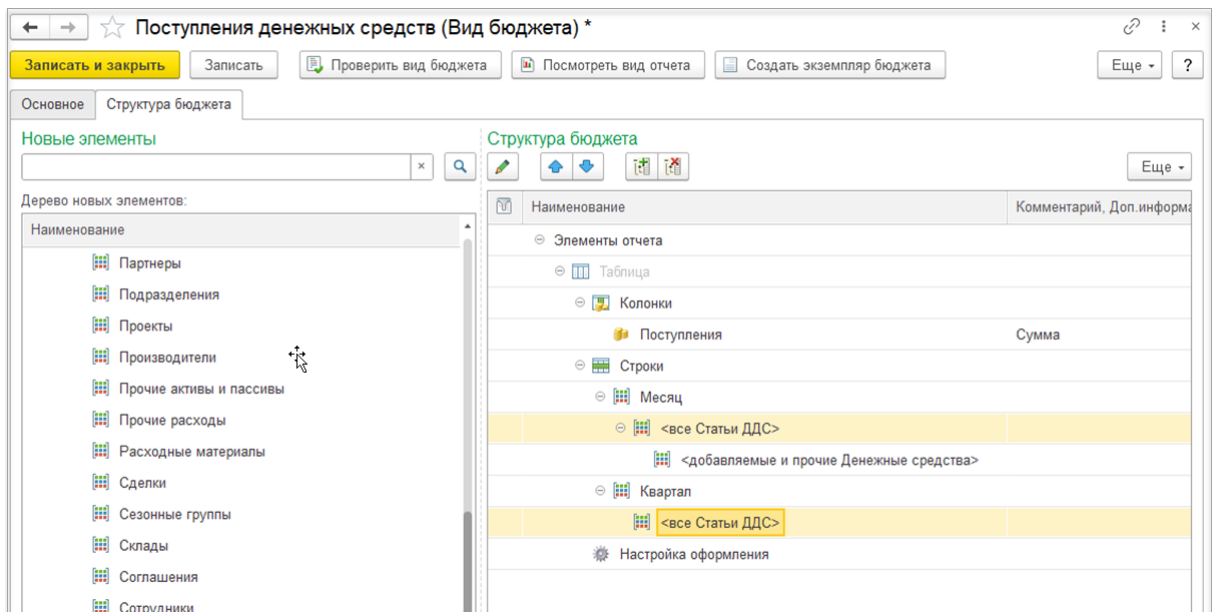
Поступления денежных средств (Вид бюджета) *

Записать и закрыть | Записать | Проверить вид бюджета | Посмотреть вид отчета | Создать экземпляр бюджета | Еще | ?

Основное | Структура бюджета

Новые элементы

Дерево новых элементов:

Наименование

Партнеры
Подразделения
Проекты
Производители
Прочие активы и пассивы
Прочие расходы
Расходные материалы
Сделки
Сезонные группы
Склады
Соглашения
Сотрудники

Структура бюджета

Еще

| Наименование | Комментарий, Доп.информа |
|---|---|
| Элементы отчета | |
| Таблица | |
| Колонки | |
| Поступления | Сумма |
| Строки | |
| Месяц | |
| <все Статьи ДДС> | |
| <добавляемые и прочие Денежные средства> | |
| Квартал | |
| <все Статьи ДДС> | |
| Настройка оформления | |